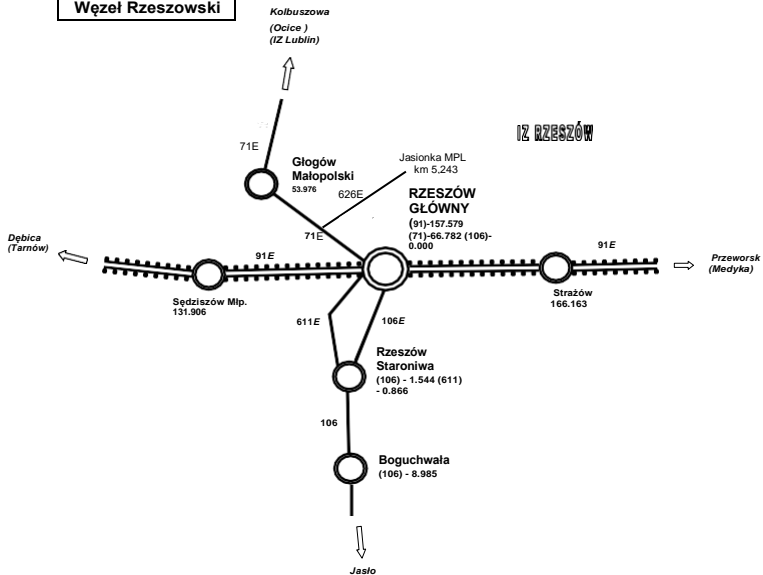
Węzeł Rzeszowski

Kolbuszowa
(Ocice )
(IZ Lublin)

IZ RZESZÓW

71E

Głogów Małopolski
53.976

Jasionka MPL
km 5,243

626E

RZESZÓW GŁÓWNY
(91)-157.579
(71)-66.782 (106)-
0.000

71E

Dębica
(Tarnów)

91E

91E

Przeworsk
(Medyka)

Sędziszów Młp.
131.906

Strażów
166.163

611E

106E

Rzeszów Staroniwa
(106) - 1.544 (611)
- 0.866

106

Boguchwała
(106) - 8.985

Jasło